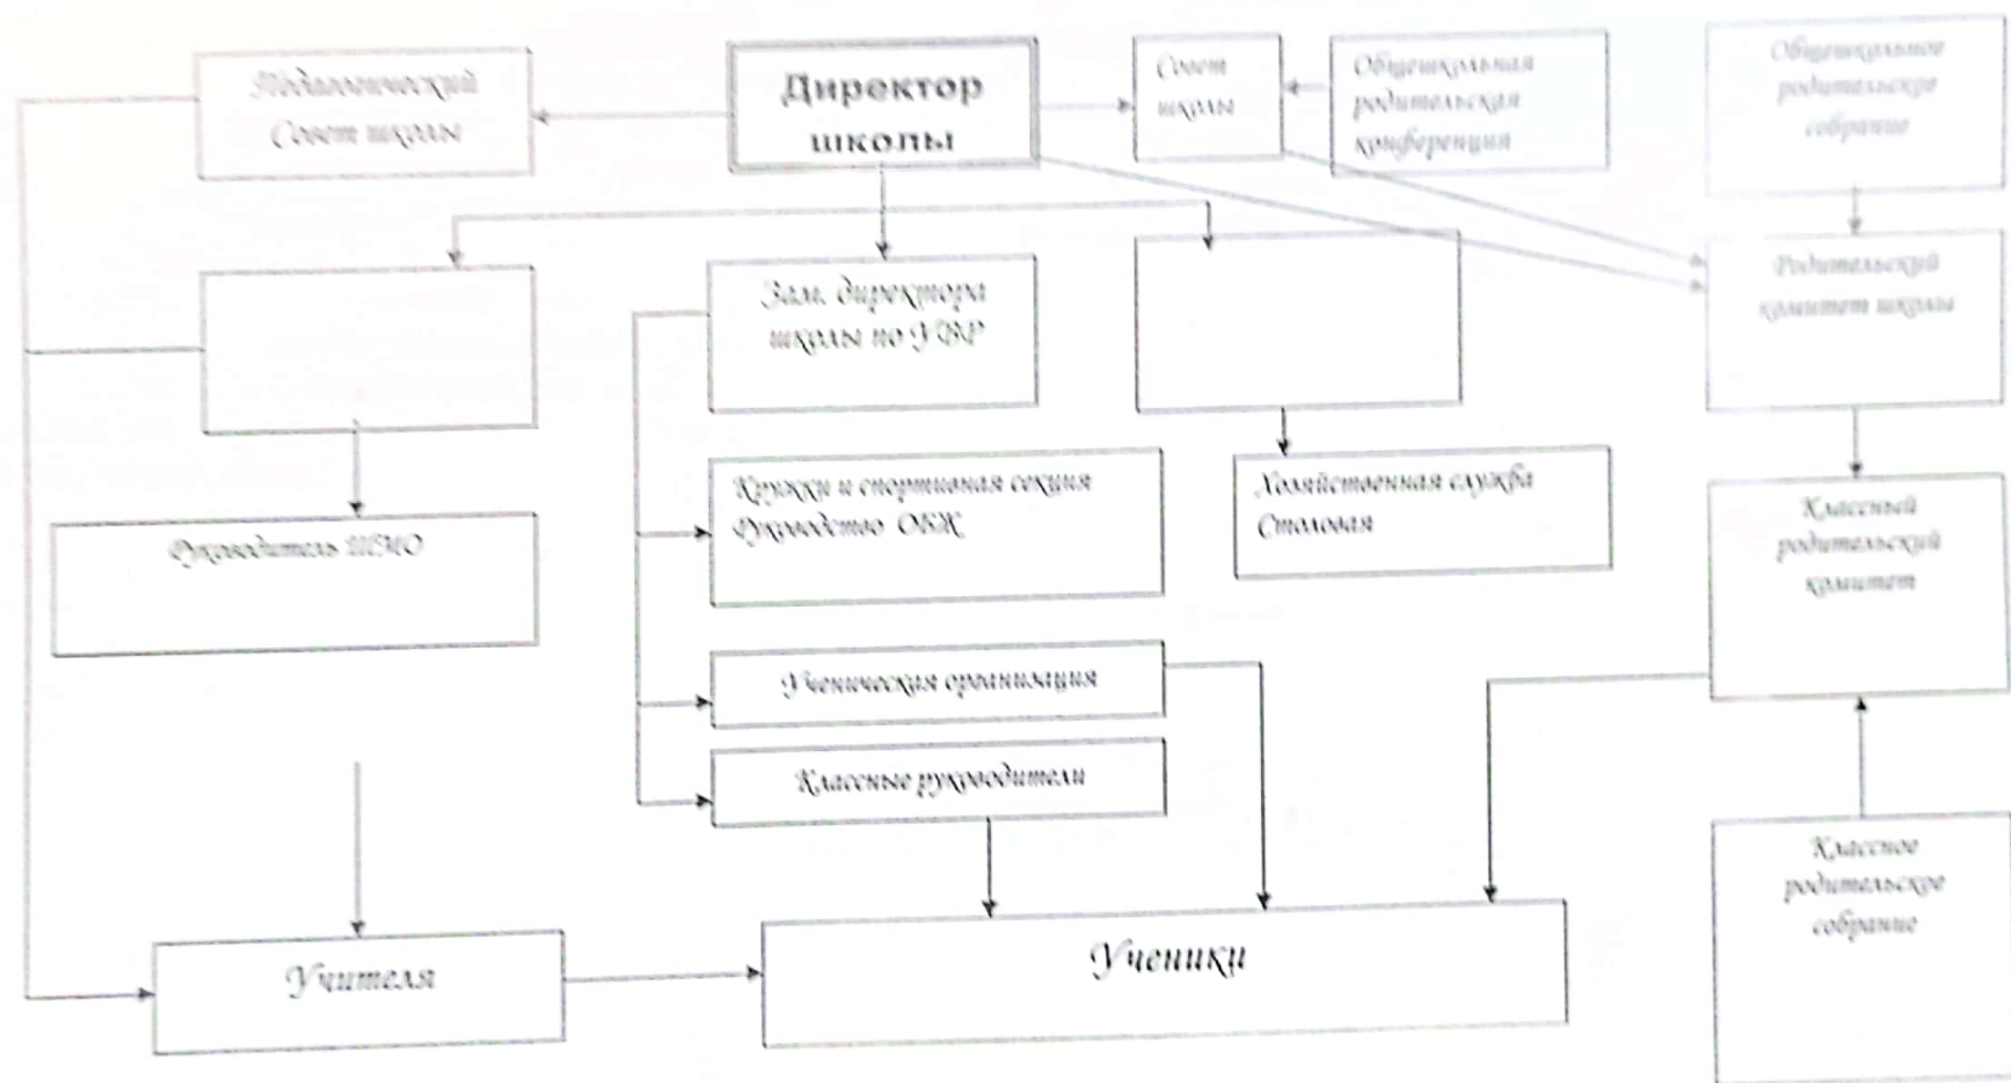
Педагогический Совет школы

Директор школы

Совет школы

Общешкольная родительская конференция

Общешкольное родительское собрание

Зам. директора школы по УВР

Родительский комитет школы

Кружки и спортивная секция Руководство ОБЖ

Хозяйственная служба Столовая

Руководитель ШМО

Классный родительский комитет

Ученическая организация

Классные руководители

Классное родительское собрание

Учителя

Ученики